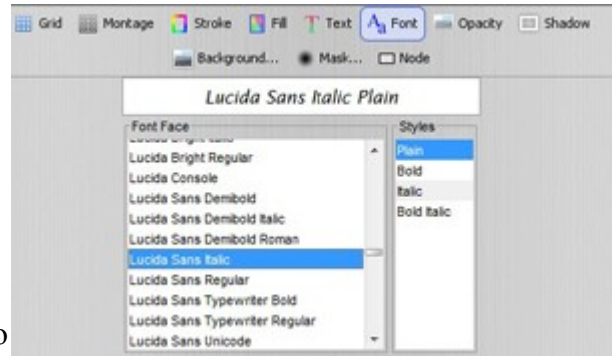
Grid Montage Stroke Fill Text Font Opacity Shadow
Background... Mask... Node

Lucida Sans Italic Plain

Font Face
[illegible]
Lucida Bright Regular
Lucida Console
Lucida Sans Demibold
Lucida Sans Demibold Italic
Lucida Sans Demibold Roman
Lucida Sans Italic
Lucida Sans Regular
Lucida Sans Typewriter Bold
Lucida Sans Typewriter Regular
Lucida Sans Unicode

Styles
Plain
Bold
Italic
Bold Italic

o